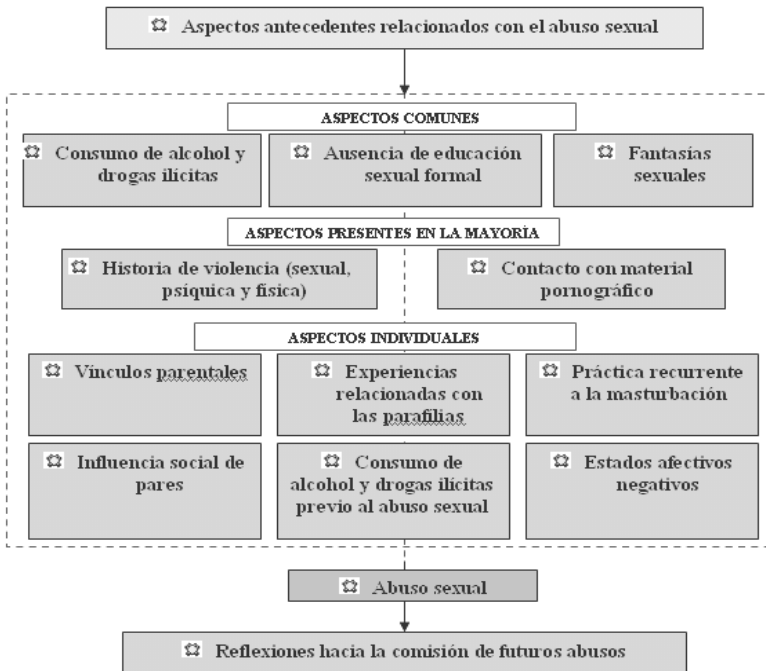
Aspectos antecedentes relacionados con el abuso sexual

ASPECTOS COMUNES

Consumo de alcohol y drogas ilícitas

Ausencia de educación sexual formal

Fantasías sexuales

ASPECTOS PRESENTES EN LA MAYORÍA

Historia de violencia (sexual, psíquica y física)

Contacto con material pornográfico

ASPECTOS INDIVIDUALES

Vínculos parentales

Experiencias relacionadas con las parafilias

Práctica recurrente a la masturbación

Influencia social de pares

Consumo de alcohol y drogas ilícitas previo al abuso sexual

Estados afectivos negativos

Abuso sexual

Reflexiones hacia la comisión de futuros abusos